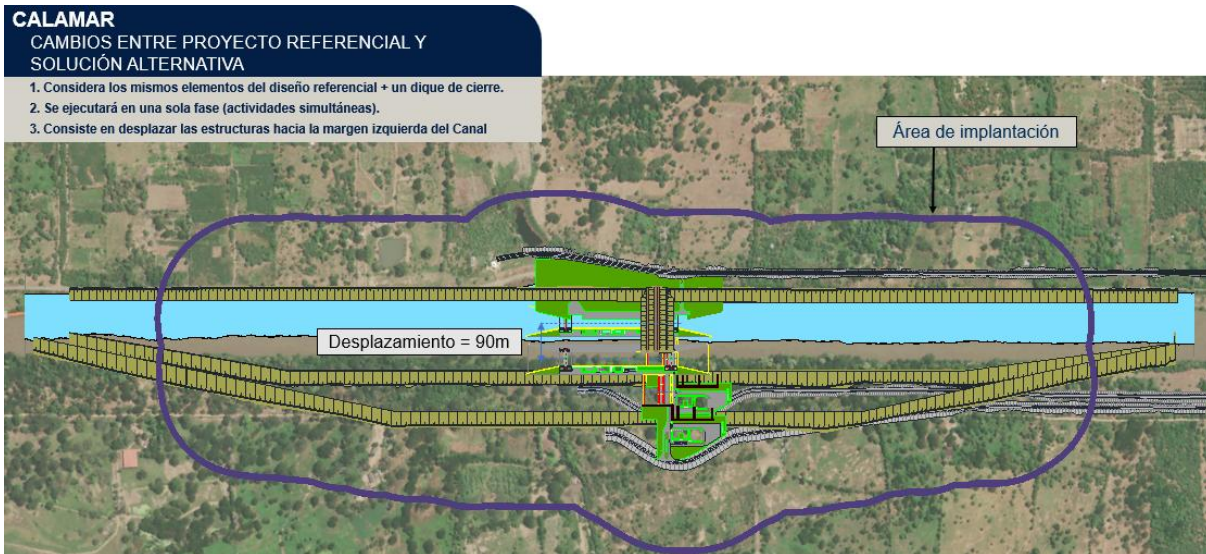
CALAMAR
CAMBIOS ENTRE PROYECTO REFERENCIAL Y SOLUCIÓN ALTERNATIVA

1. Considera los mismos elementos del diseño referencial + un dique de cierre.
2. Se ejecutará en una sola fase (actividades simultáneas).
3. Consiste en desplazar las estructuras hacia la margen izquierda del Canal

Área de implantación

Desplazamiento = 90m